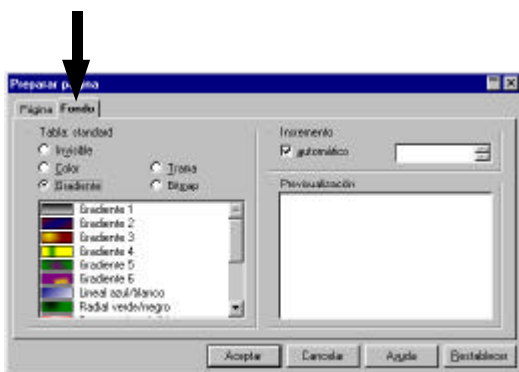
Preparar p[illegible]na

Página Fondo

Tabla: standard

Invisible

Color

Gradiente

Trama

Bitmap

Gradiente 1
Gradiente 2
Gradiente 3
Gradiente 4
Gradiente 5
Gradiente 6
Lineal azul/blanco
Radial verde/negro

Incremento

automático

Previsualización

Aceptar

Cancelar

Ayuda

Restablecer